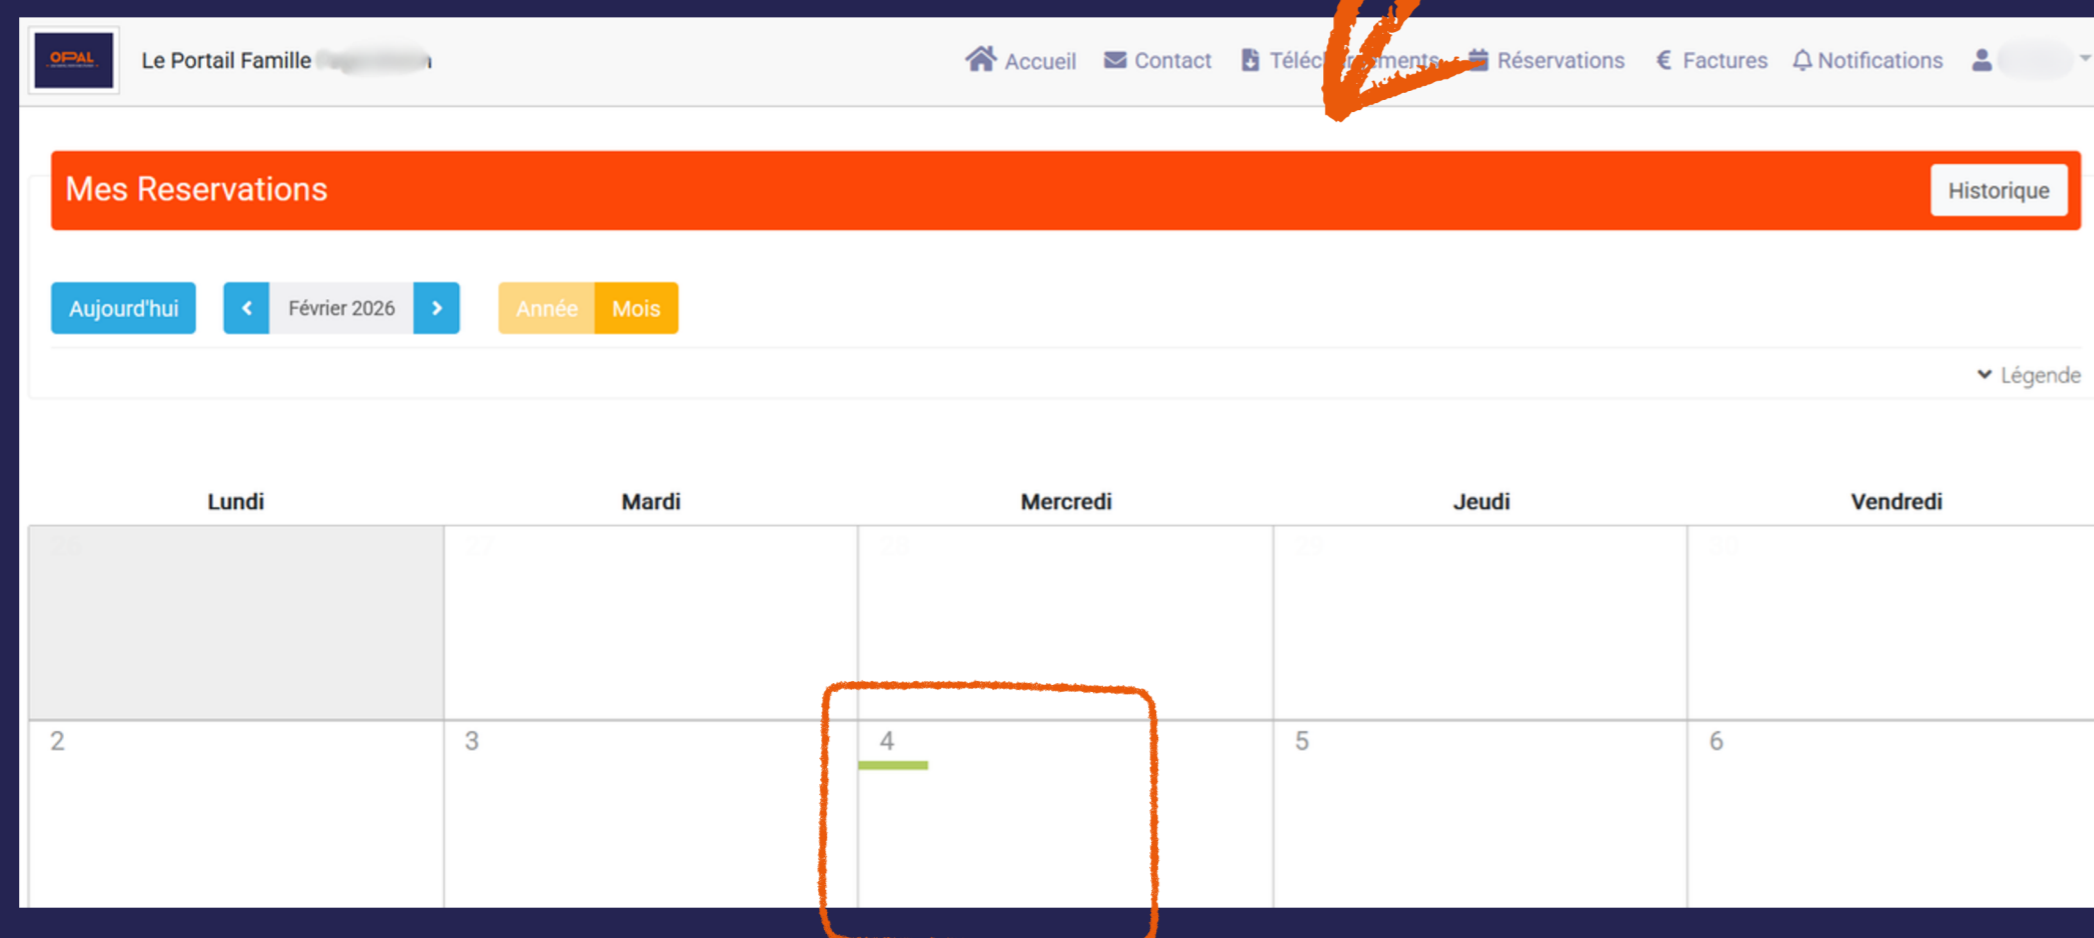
OPAL

Le Portail Famille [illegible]

Accueil Contact Téléc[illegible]ments Réservations € Factures Notifications

Mes Reservations

Historique

Aujourd'hui

Février 2026

Année Mois

Légende

| Lundi | Mardi | Mercredi | Jeudi | Vendredi |
|---|---|---|---|---|
| 26 | 27 | 28 | 29 | 30 |
| 2 | 3 | 4 | 5 | 6 |